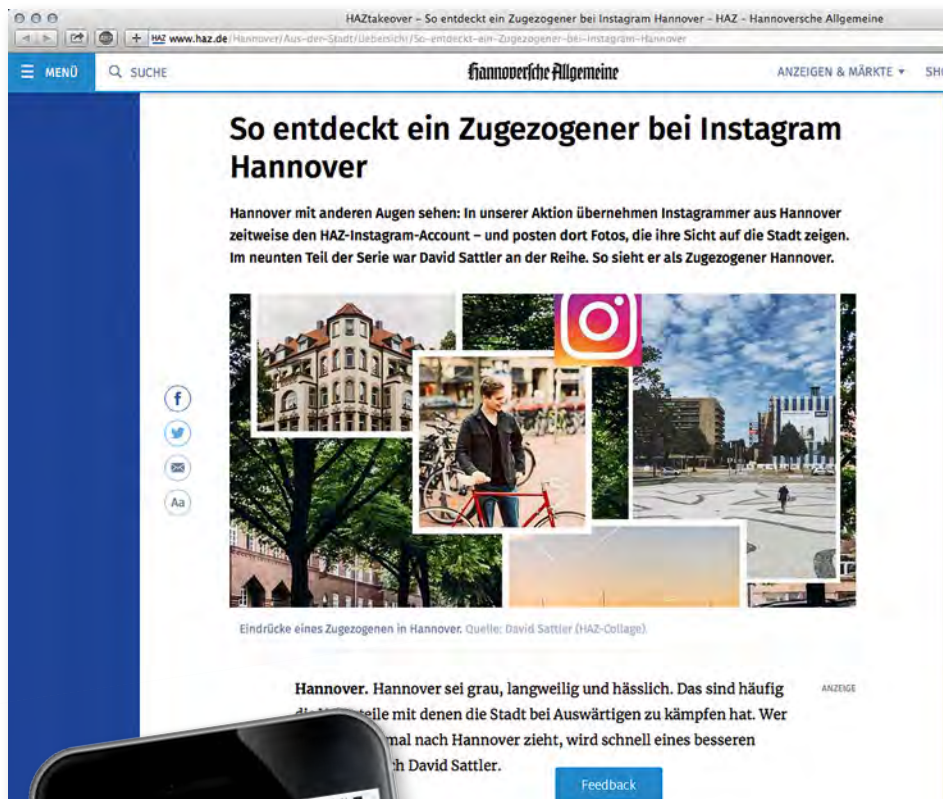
HAZtakeover – So entdeckt ein Zugezogener bei Instagram Hannover – HAZ – Hannoversche Allgemeine

HAZ www.haz.de/Hannover/Aus-der-Stadt/Uebersicht/So-entdeckt-ein-Zugezogener-bei-Instagram-Hannover

MENÜ SUCHE Hannoversche Allgemeine ANZEIGEN & MÄRKTE ▾ SH

# So entdeckt ein Zugezogener bei Instagram Hannover

Hannover mit anderen Augen sehen: In unserer Aktion übernehmen Instagrammer aus Hannover zeitweise den HAZ-Instagram-Account – und posten dort Fotos, die ihre Sicht auf die Stadt zeigen. Im neunten Teil der Serie war David Sattler an der Reihe. So sieht er als Zugezogener Hannover.

f

Aa

Eindrücke eines Zugezogenen in Hannover. Quelle: David Sattler (HAZ-Collage)

ANZEIGE

Hannover. Hannover sei grau, langweilig und hässlich. Das sind häufig die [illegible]teile mit denen die Stadt bei Auswärtigen zu kämpfen hat. Wer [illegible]mal nach Hannover zieht, wird schnell eines besseren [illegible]h David Sattler.

Feedback